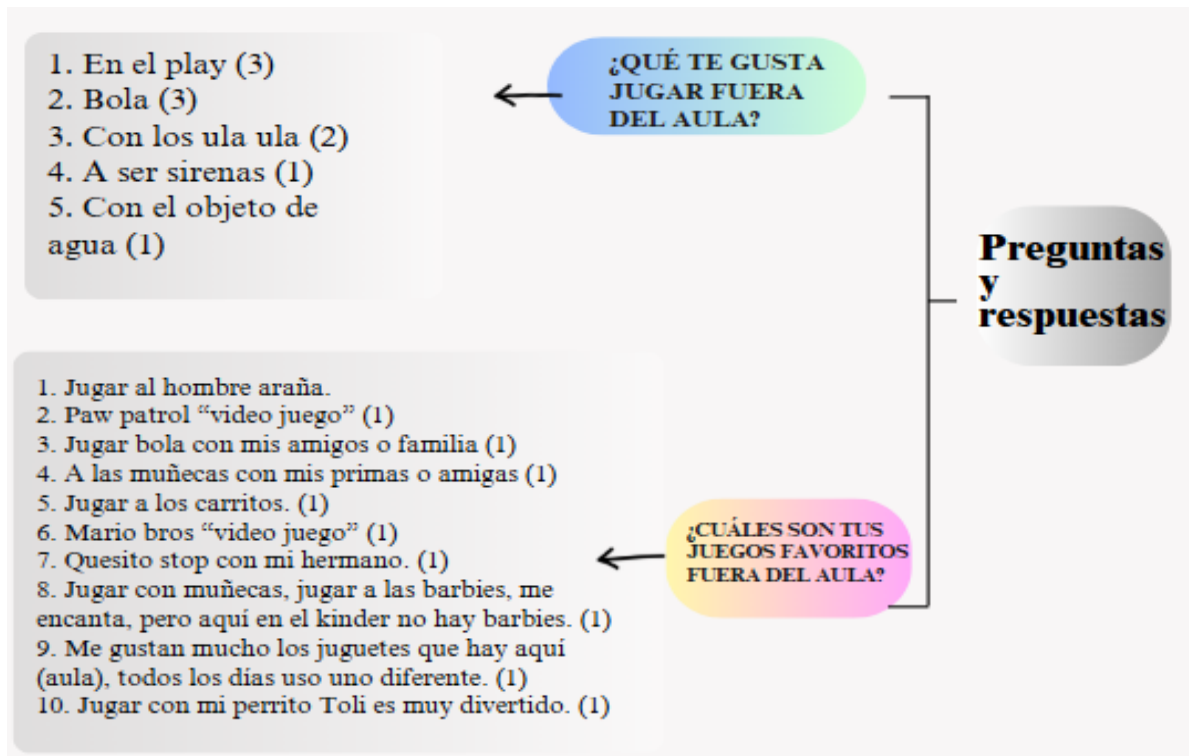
Preguntas y respuestas

¿QUÉ TE GUSTA JUGAR FUERA DEL AULA?

1. En el play (3)
2. Bola (3)
3. Con los ula ula (2)
4. A ser sirenas (1)
5. Con el objeto de agua (1)

¿CUÁLES SON TUS JUEGOS FAVORITOS FUERA DEL AULA?

1. Jugar al hombre araña.
2. Paw patrol “video juego” (1)
3. Jugar bola con mis amigos o familia (1)
4. A las muñecas con mis primas o amigas (1)
5. Jugar a los carritos. (1)
6. Mario bros “video juego” (1)
7. Quesito stop con mi hermano. (1)
8. Jugar con muñecas, jugar a las barbies, me encanta, pero aquí en el kinder no hay barbies. (1)
9. Me gustan mucho los juguetes que hay aquí (aula), todos los días uso uno diferente. (1)
10. Jugar con mi perrito Toli es muy divertido. (1)